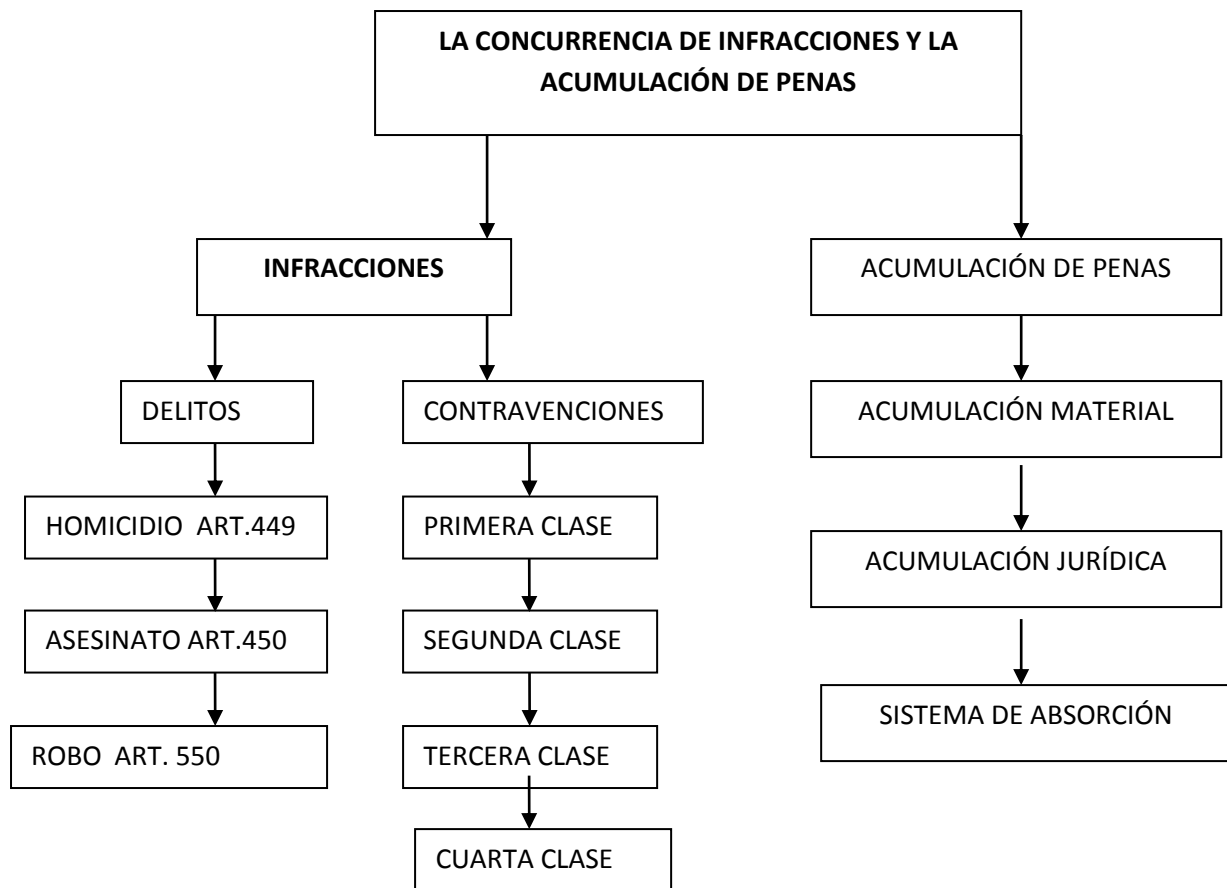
LA CONCURRENCIA DE INFRACCIONES Y LA ACUMULACIÓN DE PENAS

INFRACCIONES

DELITOS

HOMICIDIO ART.449

ASESINATO ART.450

ROBO ART. 550

CONTRAVENCIONES

PRIMERA CLASE

SEGUNDA CLASE

TERCERA CLASE

CUARTA CLASE

ACUMULACIÓN DE PENAS

ACUMULACIÓN MATERIAL

ACUMULACIÓN JURÍDICA

SISTEMA DE ABSORCIÓN